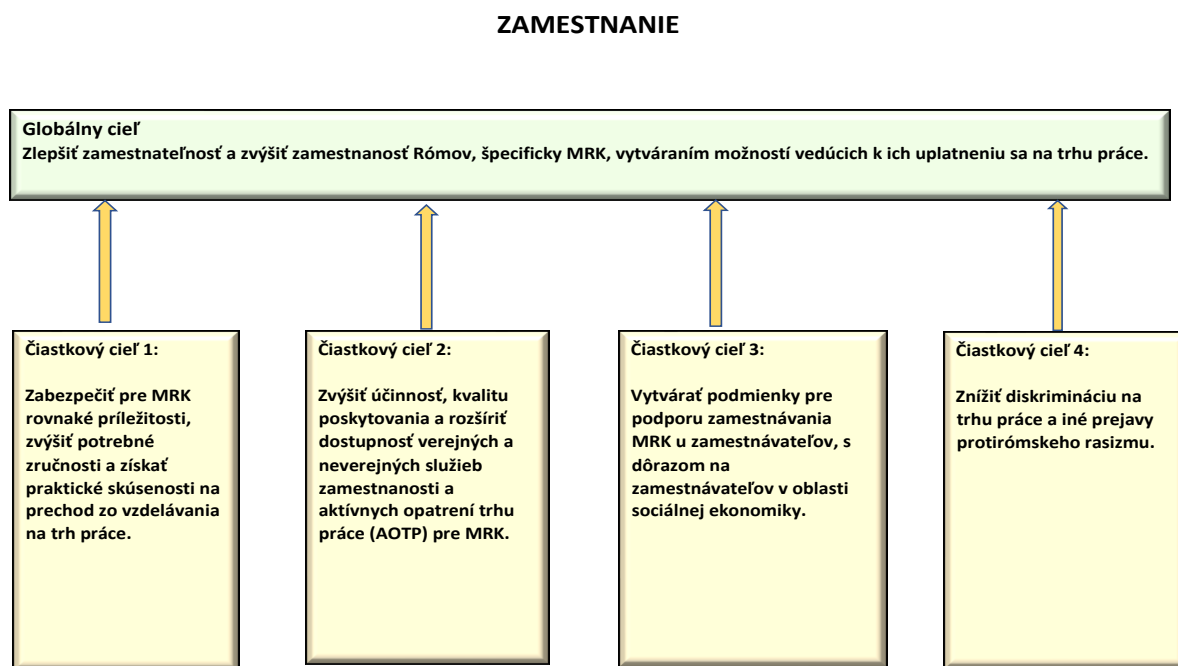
ZAMESTNANIE

Globálny cieľ
Zlepšiť zamestnateľnosť a zvýšiť zamestnanosť Rómov, špecificky MRK, vytváraním možností vedúcich k ich uplatneniu sa na trhu práce.

Čiastkový cieľ 1:

Zabezpečiť pre MRK rovnaké príležitosti, zvýšiť potrebné zručnosti a získať praktické skúsenosti na prechod zo vzdelávania na trh práce.

Čiastkový cieľ 2:

Zvýšiť účinnosť, kvalitu poskytovania a rozšíriť dostupnosť verejných a neverejných služieb zamestnanosti a aktívnych opatrení trhu práce (AOTP) pre MRK.

Čiastkový cieľ 3:

Vytvárať podmienky pre podporu zamestnávania MRK u zamestnávateľov, s dôrazom na zamestnávateľov v oblasti sociálnej ekonomiky.

Čiastkový cieľ 4:

Znížiť diskrimináciu na trhu práce a iné prejavy protirómskeho rasizmu.